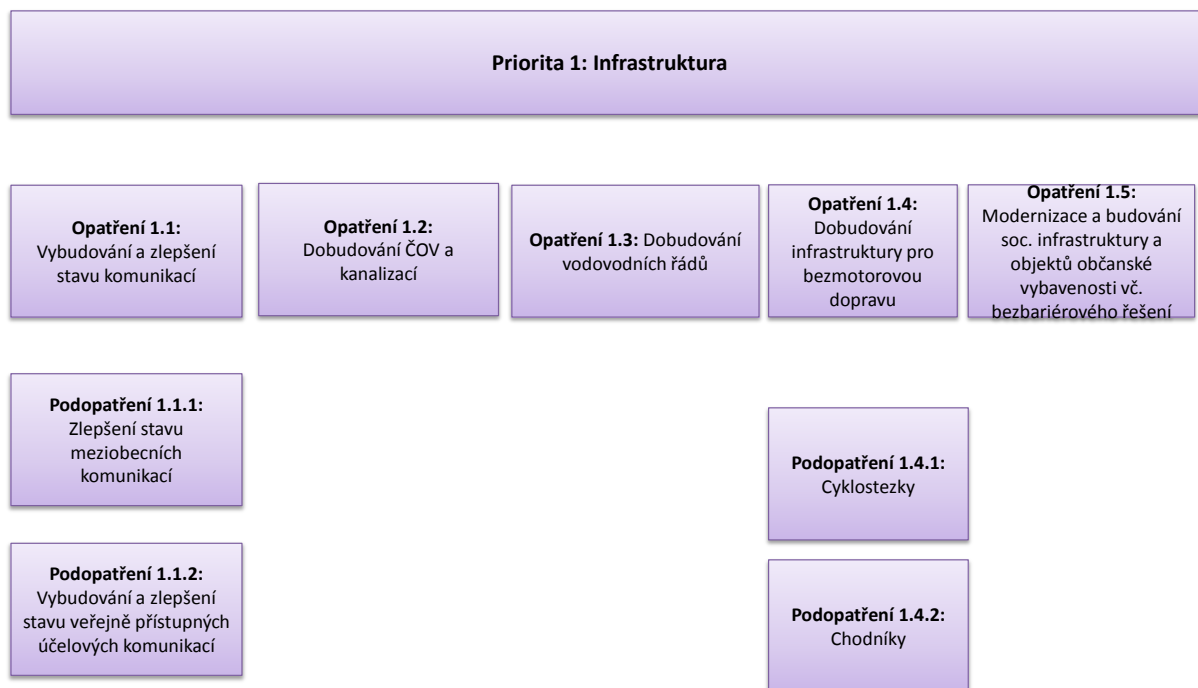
Priorita 1: Infrastruktura

Opatření 1.1: Vybudování a zlepšení stavu komunikací

Opatření 1.2: Dobudování ČOV a kanalizací

Opatření 1.3: Dobudování vodovodních řádů

Opatření 1.4: Dobudování infrastruktury pro bezmotorovou dopravu

Opatření 1.5: Modernizace a budování soc. infrastruktury a objektů občanské vybavenosti vč. bezbariérového řešení

Podopatření 1.1.1: Zlepšení stavu meziobecních komunikací

Podopatření 1.1.2: Vybudování a zlepšení stavu veřejně přístupných účelových komunikací

Podopatření 1.4.1: Cyklostezky

Podopatření 1.4.2: Chodníky